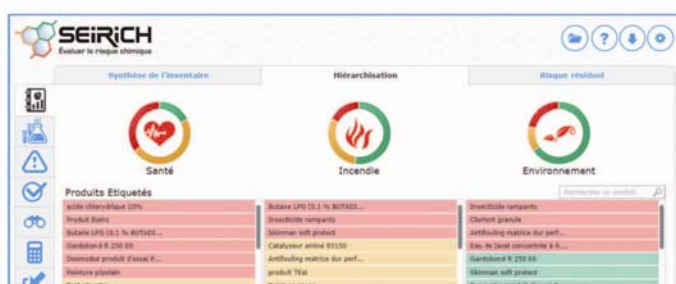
SEIRICH
Évaluer le risque chimique

Synthèse de l'inventaire
Hiérarchisation
Risque résiduel

Santé
Incendie
Environnement

Produits Etiquetés
Rechercher un produit

acide chlorhydrique 10%
Produit Bains
Butane LPG (0.1 % BUTADI...
Gardobond R 250 E6
Desmodur produit d'essai P...
Peinture pipolain

Butane LPG (0.1 % BUTADI...
Insecticide rampants
Skinman soft protect
Catalyseur aminé 93150
Antifouling matrice dur perf...
produit TEst

Insecticide rampants
Clorient granulé
Antifouling matrice dur perf...
Eau de Javel concentrée à 9...
Gardobond R 250 E6
Skinman soft protect